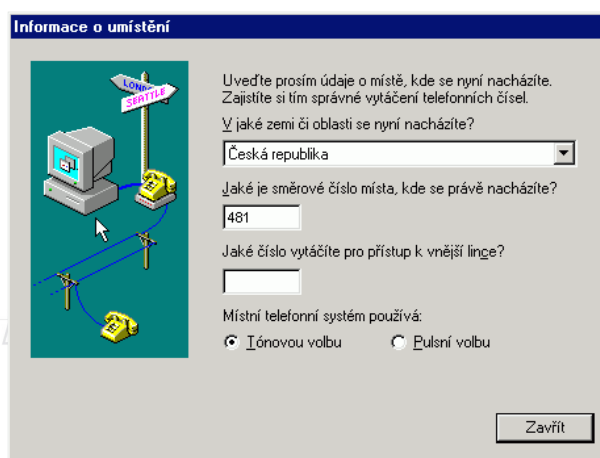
Informace o umístění

LONDON
SEATTLE

Uveďte prosím údaje o místě, kde se nyní nacházíte. Zajistíte si tím správné vytáčení telefonních čísel.

V jaké zemi či oblasti se nyní nacházíte?

Česká republika

Jaké je směrové číslo místa, kde se právě nacházíte?

481

Jaké číslo vytáčíte pro přístup k vnější lince?

Místní telefonní systém používá:

Tónovou volbu

Pulsní volbu

Zavřít